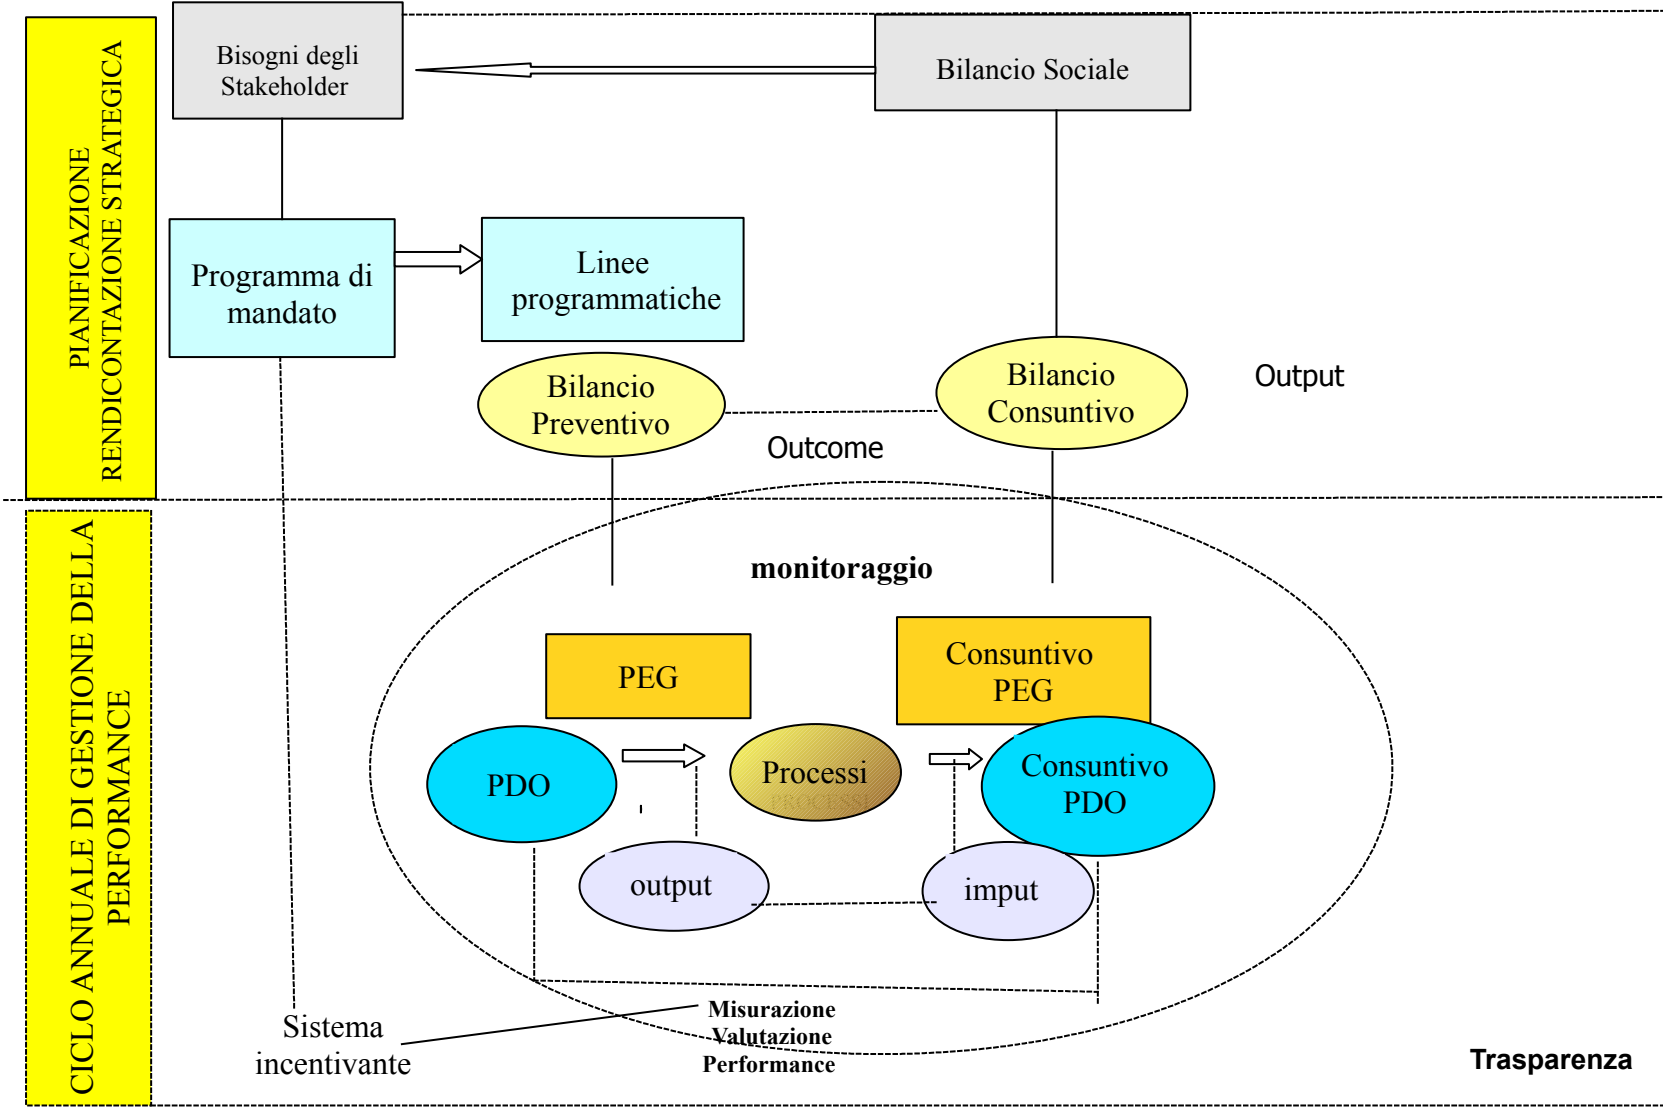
PIANIFICAZIONE RENDICONTAZIONE STRATEGICA

Bisogni degli Stakeholder

Bilancio Sociale

Programma di mandato

Linee programmatiche

Bilancio Preventivo

Bilancio Consuntivo

Output

Outcome

CICLO ANNUALE DI GESTIONE DELLA PERFORMANCE

monitoraggio

PEG

Consuntivo PEG

PDO

Processi

Consuntivo PDO

output

imput

Sistema incentivante

Misurazione Valutazione Performance

Trasparenza